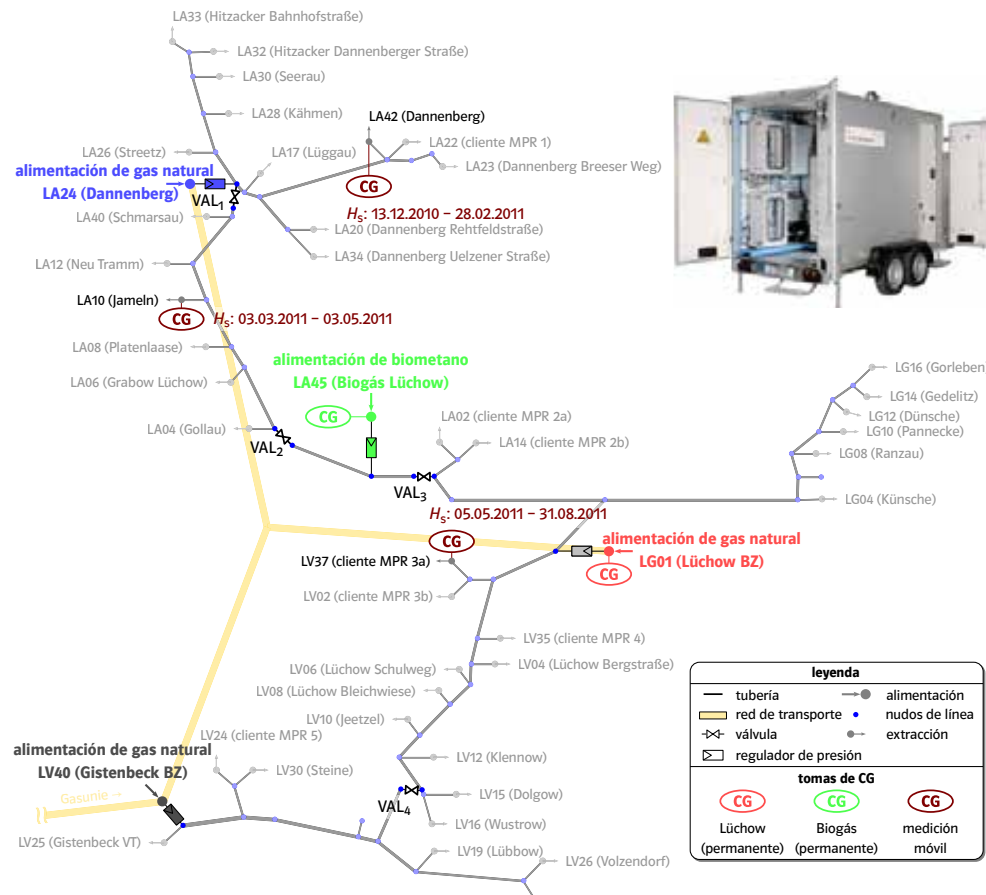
LA33 (Hitzacker Bahnhofstraße)
LA32 (Hitzacker Dannenberger Straße)
LA30 (Seerau)
LA28 (Kähmen)
LA42 (Dannenberg)
LA22 (cliente MPR 1)
LA26 (Streetz)
LA17 (Lüggau)
LA23 (Dannenberg Breeser Weg)
alimentación de gas natural
LA24 (Dannenberg)
CG
VAL$_1$
$H_S$: 13.12.2010 – 28.02.2011
LA40 (Schmarsau)
LA20 (Dannenberg Rehtfeldstraße)
LA34 (Dannenberg Uelzener Straße)
LA12 (Neu Tramm)
LA10 (Jameln)
CG
$H_S$: 03.03.2011 – 03.05.2011
LA08 (Platenlaase)
alimentación de biometano
LA45 (Biogás Lüchow)
LA06 (Grabow Lüchow)
LG16 (Gorleben)
LG14 (Gedelitz)
LG12 (Dünsche)
LG10 (Pannecke)
CG
LA02 (cliente MPR 2a)
LA04 (Gollau)
VAL$_2$
LA14 (cliente MPR 2b)
LG08 (Ranzau)
VAL$_3$
LG04 (Künsche)
$H_S$: 05.05.2011 – 31.08.2011
CG
alimentación de gas natural
LG01 (Lüchow BZ)
CG
LV37 (cliente MPR 3a)
LV02 (cliente MPR 3b)
LV35 (cliente MPR 4)
LV06 (Lüchow Schulweg)
LV04 (Lüchow Bergstraße)
LV08 (Lüchow Bleichwiese)
LV10 (Jeetzel)
LV24 (cliente MPR 5)
LV12 (Klennow)
alimentación de gas natural
LV40 (Gistenbeck BZ)
LV30 (Steine)
Gasunie →
VAL$_4$
LV15 (Dolgow)
LV16 (Wustrow)
LV25 (Gistenbeck VT)
LV19 (Lübbow)
LV26 (Volzendorf)

leyenda
tubería
alimentación
red de transporte
nudos de línea
válvula
extracción
regulador de presión
tomas de CG
CG
CG
CG
Lüchow (permanente)
Biogás (permanente)
medición móvil